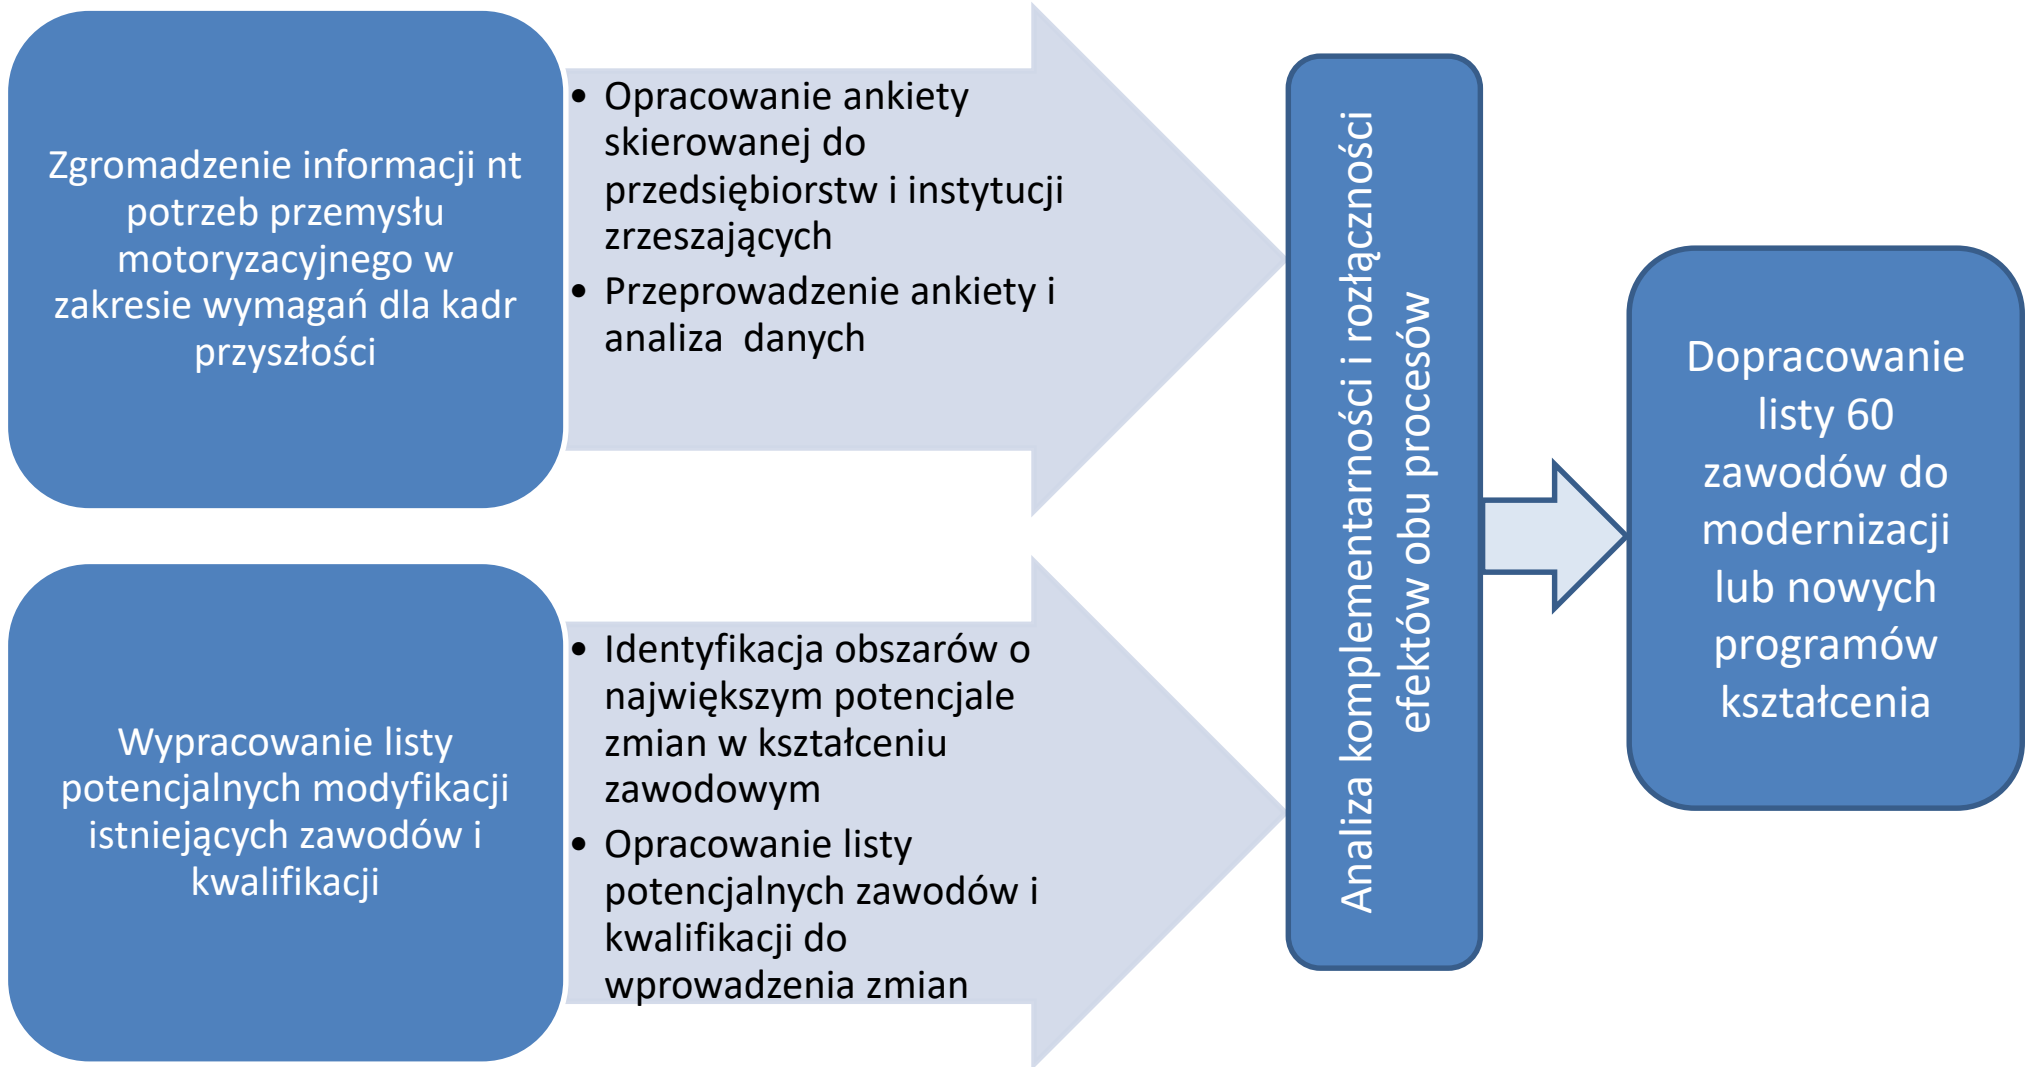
Zgromadzenie informacji nt potrzeb przemysłu motoryzacyjnego w zakresie wymagań dla kadr przyszłości

- Opracowanie ankiety skierowanej do przedsiębiorstw i instytucji zrzeszających
- Przeprowadzenie ankiety i analiza danych

Wypracowanie listy potencjalnych modyfikacji istniejących zawodów i kwalifikacji

- Identyfikacja obszarów o największym potencjale zmian w kształceniu zawodowym
- Opracowanie listy potencjalnych zawodów i kwalifikacji do wprowadzenia zmian

Analiza komplementarności i rozłączności efektów obu procesów

Dopracowanie listy 60 zawodów do modernizacji lub nowych programów kształcenia